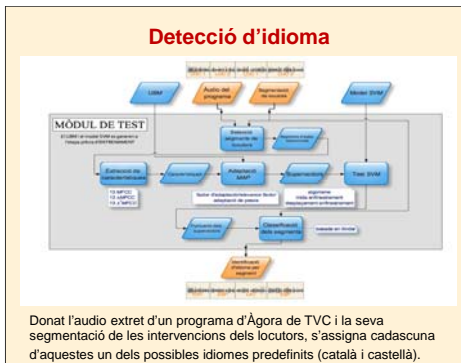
Detecció d'idioma

MÒDUL DE TEST

UBM

Àudio del programa

Segmentació de locutors

Model SVM

Extracció de característiques

Adaptació MAP

Supervectors

Test SVM

Classificació dels segments

Identificació d'idioma per segment

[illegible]

Donat l'audio extret d'un programa d'Àgora de TVC i la seva segmentació de les intervencions dels locutors, s'assigna cadascuna d'aquestes un dels possibles idiomes predefinits (català i castellà).